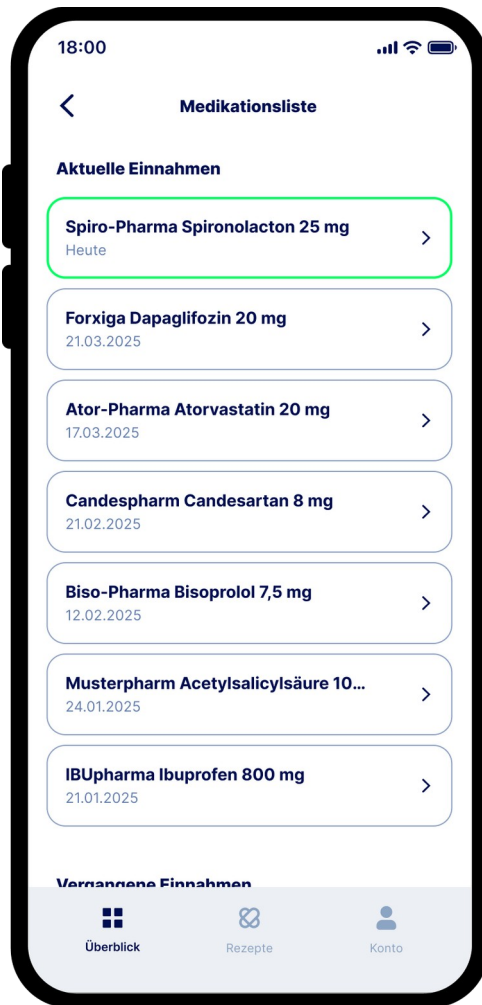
18:00

Medikationsliste

Aktuelle Einnahmen

Spiro-Pharma Spironolacton 25 mg
Heute

Forxiga Dapaglifozin 20 mg
21.03.2025

Ator-Pharma Atorvastatin 20 mg
17.03.2025

Candespharm Candesartan 8 mg
21.02.2025

Biso-Pharma Bisoprolol 7,5 mg
12.02.2025

Musterpharm Acetylsalicylsäure 10...
24.01.2025

IBUpharma Ibuprofen 800 mg
21.01.2025

Vergangene Einnahmen

Überblick
Rezepte
Konto